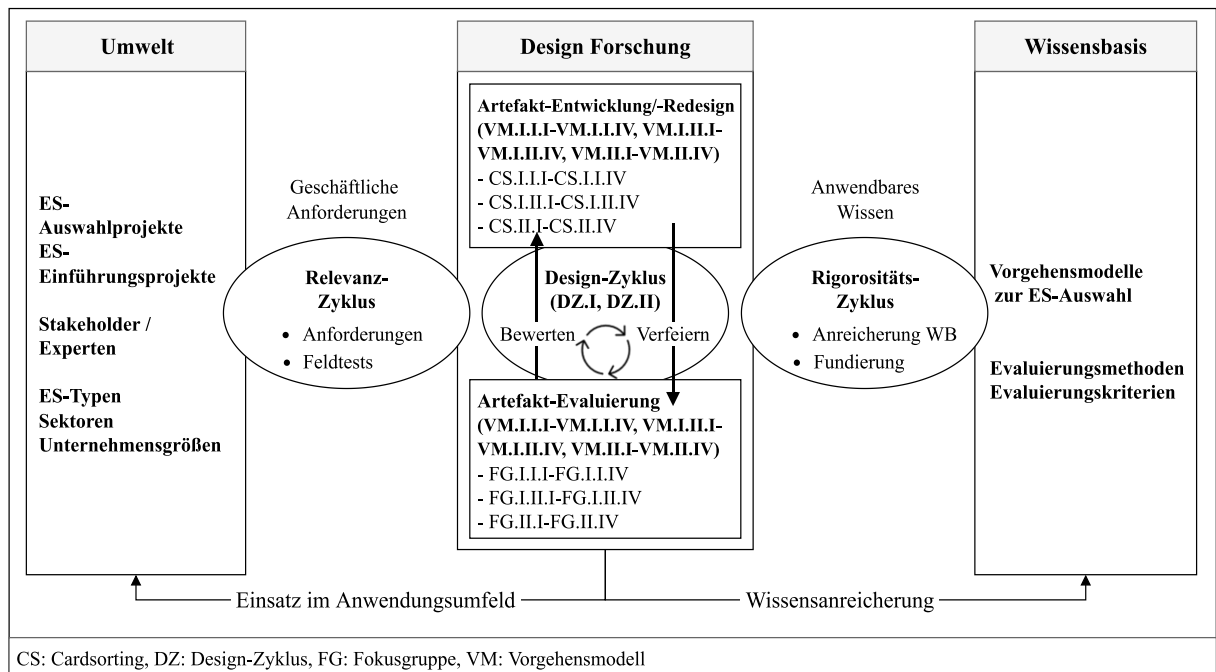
Umwelt

ES-Auswahlprojekte
ES-Einführungsprojekte

Stakeholder / Experten

ES-Typen
Sektoren
Unternehmensgrößen

Geschäftliche Anforderungen

Relevanz-Zyklus
• Anforderungen
• Feldtests

Design Forschung

Artefakt-Entwicklung/-Redesign (VM.I.I.I-VM.I.I.IV, VM.I.II.I-VM.I.II.IV, VM.II.I-VM.II.IV)
- CS.I.I.I-CS.I.I.IV
- CS.I.II.I-CS.I.II.IV
- CS.II.I-CS.II.IV

Design-Zyklus (DZ.I, DZ.II)
Bewerten
Verfeiern

Artefakt-Evaluierung (VM.I.I.I-VM.I.I.IV, VM.I.II.I-VM.I.II.IV, VM.II.I-VM.II.IV)
- FG.I.I.I-FG.I.I.IV
- FG.I.II.I-FG.I.II.IV
- FG.II.I-FG.II.IV

Anwendbares Wissen

Rigorositäts-Zyklus
• Anreicherung WB
• Fundierung

Wissensbasis

Vorgehensmodelle zur ES-Auswahl

Evaluierungsmethoden
Evaluierungskriterien

Einsatz im Anwendungsumfeld
Wissensanreicherung

CS: Cardsorting, DZ: Design-Zyklus, FG: Fokusgruppe, VM: Vorgehensmodell